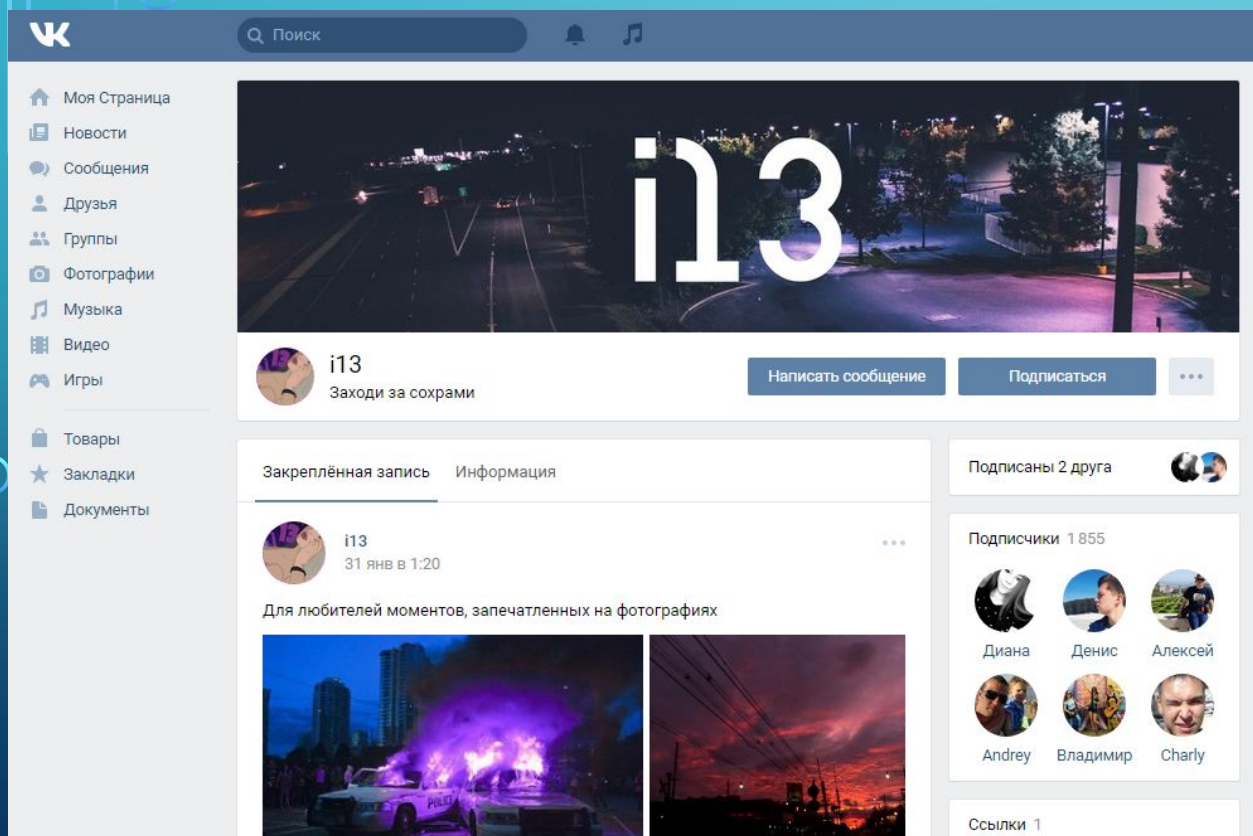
VK

Поиск

Моя Страница
Новости
Сообщения
Друзья
Группы
Фотографии
Музыка
Видео
Игры

Товары
Закладки
Документы

i13

i13
Заходи за сохрами

Написать сообщение
Подписаться
...

Закреплённая запись
Информация

i13
31 янв в 1:20

Для любителей моментов, запечатленных на фотографиях

POLICE

Подписаны 2 друга

Подписчики 1 855

Диана
Денис
Алексей
Andrey
Владимир
Charly

Ссылки 1